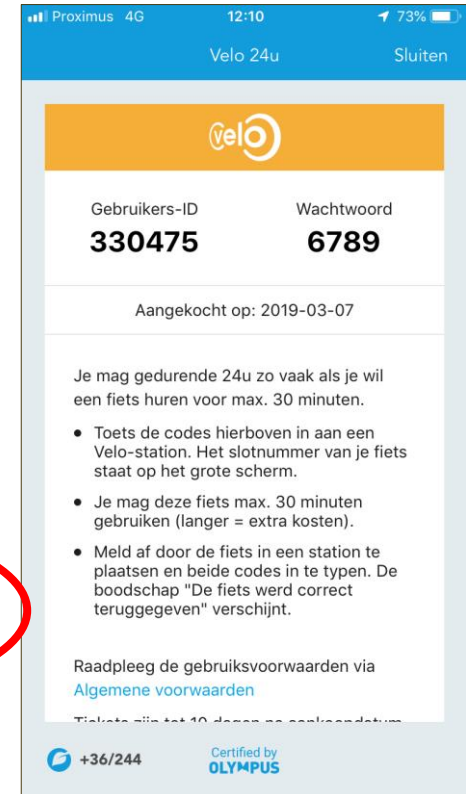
Proximus 4G 12:10 73%

Velo 24u Sluiten

velo

Gebruikers-ID
330475

Wachtwoord
6789

Aangekocht op: 2019-03-07

Je mag gedurende 24u zo vaak als je wil een fiets huren voor max. 30 minuten.

• Toets de codes hierboven in aan een Velo-station. Het slotnummer van je fiets staat op het grote scherm.

• Je mag deze fiets max. 30 minuten gebruiken (langer = extra kosten).

• Meld af door de fiets in een station te plaatsen en beide codes in te typen. De boodschap "De fiets werd correct teruggegeven" verschijnt.

Raadpleeg de gebruiksvoorwaarden via
Algemene voorwaarden

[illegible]

+36/244

Certified by
OLYMPUS